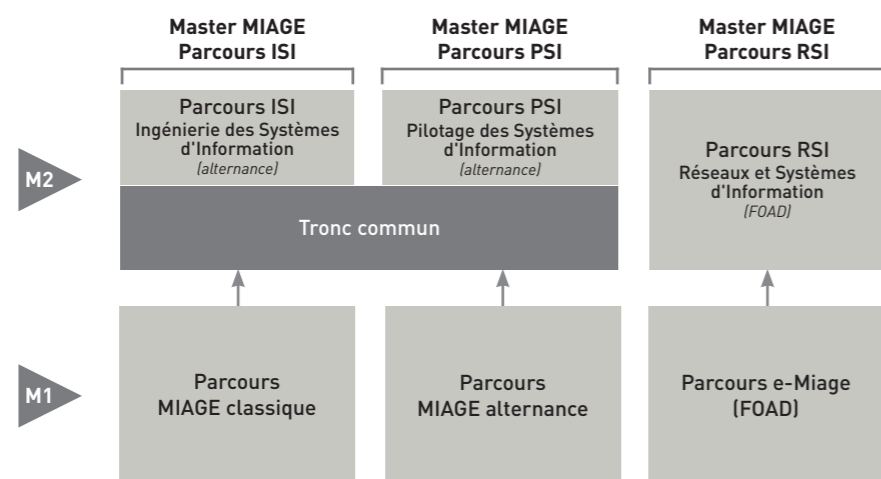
Master MIAGE
Parcours ISI

Master MIAGE
Parcours PSI

Master MIAGE
Parcours RSI

M2

Parcours ISI
Ingénierie des Systèmes d'Information
(alternance)

Parcours PSI
Pilotage des Systèmes d'Information
(alternance)

Parcours RSI
Réseaux et Systèmes d'Information
(FOAD)

Tronc commun

M1

Parcours
MIAGE classique

Parcours
MIAGE alternance

Parcours e-Miage
(FOAD)